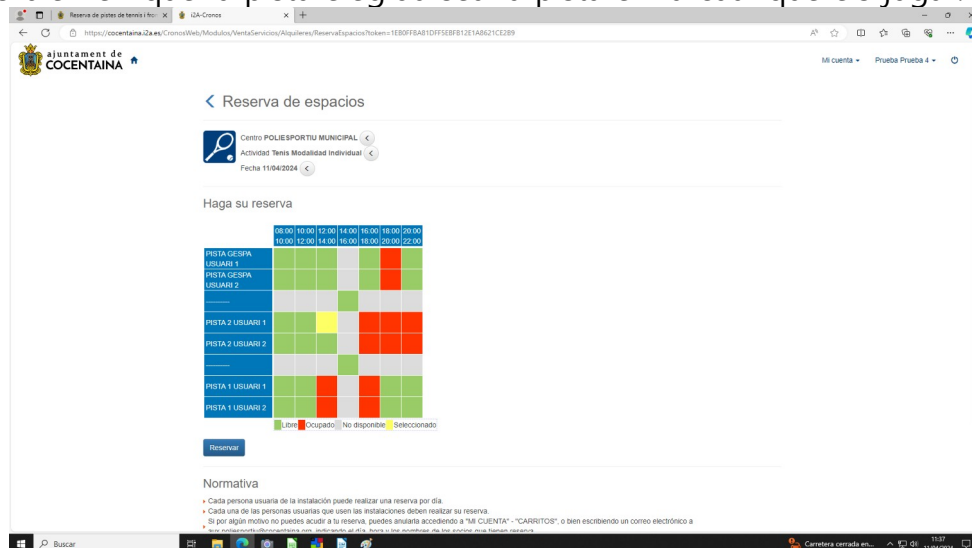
Reserva de pistes de tennis i fro | i2A-Cronos

https://cocentaina.i2a.es/CronosWeb/Modulos/VentaServicios/Alquileres/ReservaEspacios?token=1EB0FFBA81DFF5EBF812E1A8621CE2B9

ajuntament de COCENTAINA

Mi cuenta ▾ Prueba Prueba 4 ▾

Reserva de espacios

Centro POLIESPORTIU MUNICIPAL
Actividad Tenis Modalidad Individual
Fecha 11/04/2024

Haga su reserva

| | 08:00 10:00 | 10:00 12:00 | 12:00 14:00 | 14:00 16:00 | 16:00 18:00 | 18:00 20:00 | 20:00 22:00 |
|---|---|---|---|---|---|---|---|
| PISTA GESPA USUARI 1 | | | | | | | |
| PISTA GESPA USUARI 2 | | | | | | | |
| ——— | | | | | | | |
| PISTA 2 USUARI 1 | | | | | | | |
| PISTA 2 USUARI 2 | | | | | | | |
| ——— | | | | | | | |
| PISTA 1 USUARI 1 | | | | | | | |
| PISTA 1 USUARI 2 | | | | | | | |

Libre Ocupado No disponible Seleccionado

Reservar

Normativa

• Cada persona usuaria de la instalación puede realizar una reserva por día.
• Cada una de las personas usuarias que usen las instalaciones deben realizar su reserva.
• Si por algún motivo no puedes acudir a tu reserva, puedes anularla accediendo a "MI CUENTA" - "CARRITOS", o bien escribiendo un correo electrónico a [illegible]

Buscar

Carretera cerrada en... 11:37 11/04/2024